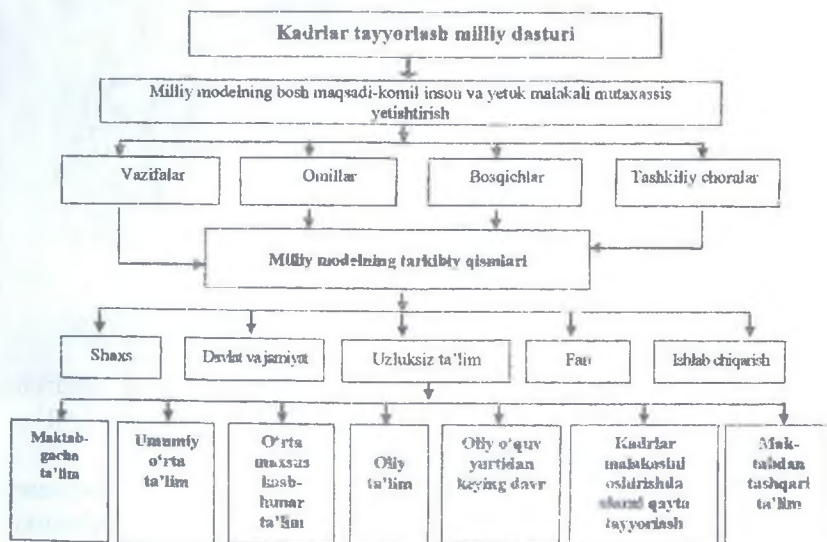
Kadrlar tayyorlash milliy dasturi

Milliy modelning bosh maqsadi-komil inson va yetuk malakali mutaxassis yetishtirish

Vazifalar

Omillar

Bosqichlar

Tashkiliy choralar

Milliy modelning tarkibiy qismlari

Shaxs

Davlat va jamiyat

Uzluksiz ta'lim

Fan

Ishlab chiqarish

Maktab-gacha ta'lim

Umumiy o'rta ta'lim

O'rta maxsus kasb-hunar ta'limi

Oliy ta'lim

Oliy o'quv yurtidan keyingi davr

Kadrlar malakasini oshirish va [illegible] qayta tayyorlash

Mak-tabdan tashqari ta'lim